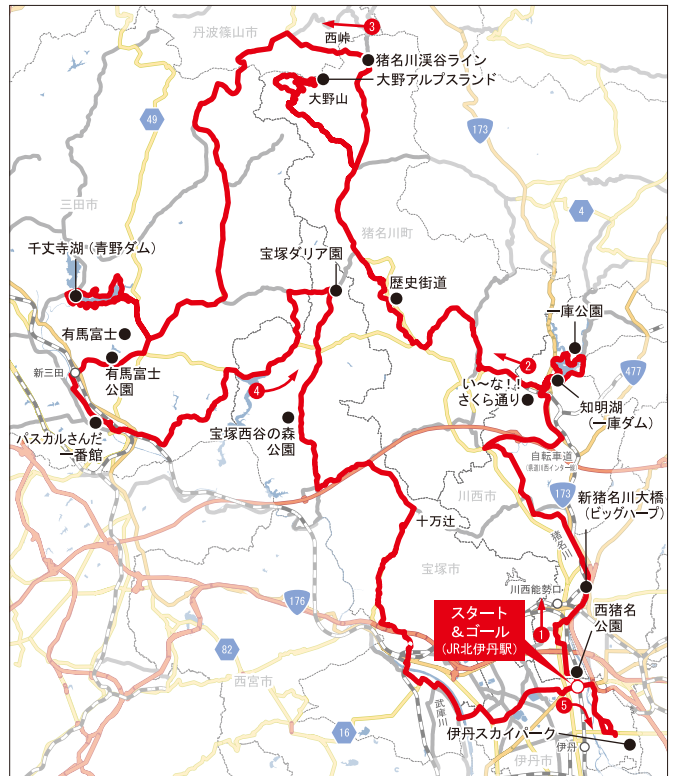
丹波篠山市
3
西峠
猪名川渓谷ライン
大野アルプスランド
大野山
49
173
三田市
4
猪名川町
千丈寺湖（青野ダム）
宝塚ダリア園
歴史街道
一庫公園
有馬富士
有馬富士公園
2
新三田
4
い〜な！！さくら通り
477
知明湖（一庫ダム）
パスカルさんだ一番館
宝塚西谷の森公園
自転車道
川西市
173
新猪名川大橋（ビッグハープ）
十万辻
猪名川
宝塚市
川西能勢口
西猪名公園
176
スタート＆ゴール（JR北伊丹駅）
1
82
5
西宮市
武庫川
伊丹スカイパーク
16
伊丹
伊丹市